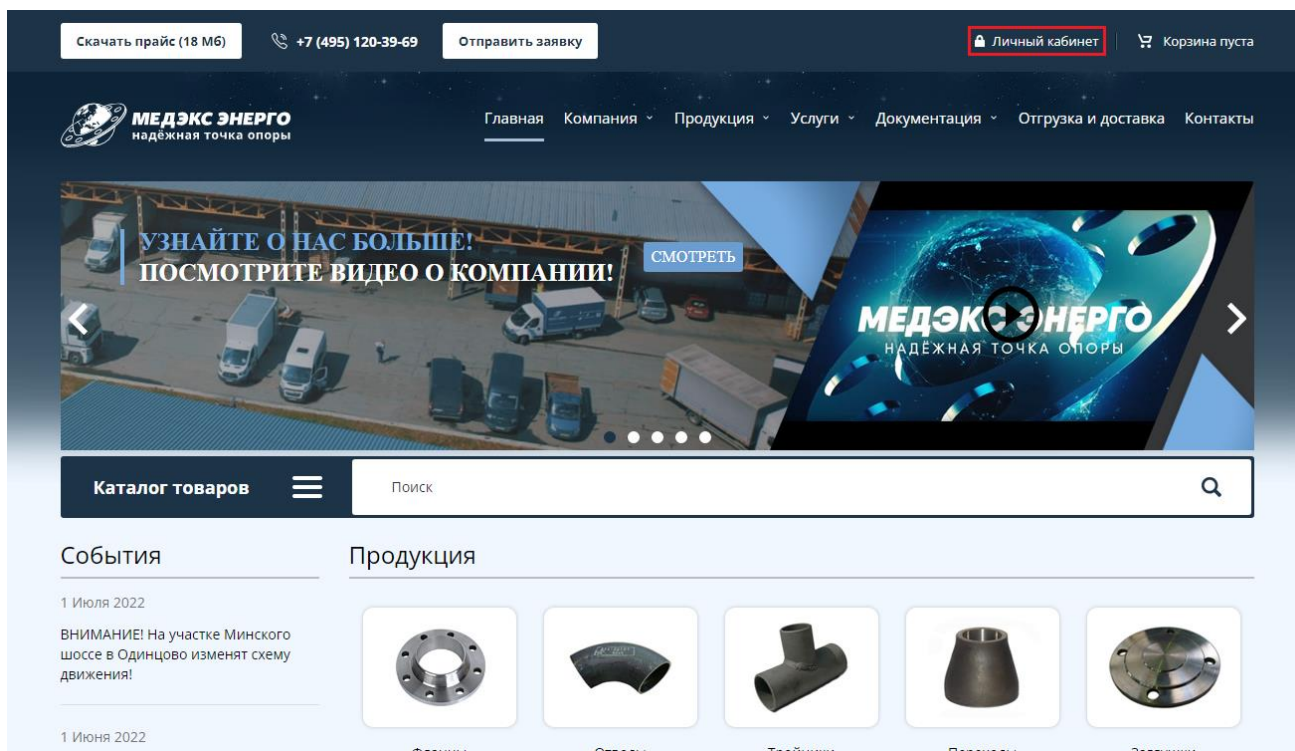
Скачать прайс (18 Мб)
+7 (495) 120-39-69
Отправить заявку
Личный кабинет
Корзина пуста

МЕДЭКС ЭНЕРГО
надёжная точка опоры

Главная
Компания
Продукция
Услуги
Документация
Отгрузка и доставка
Контакты

УЗНАЙТЕ О НАС БОЛЬШЕ!
ПОСМОТРИТЕ ВИДЕО О КОМПАНИИ!
СМОТРЕТЬ

МЕДЭКС ЭНЕРГО
НАДЁЖНАЯ ТОЧКА ОПОРЫ

Каталог товаров
Поиск

События

1 Июля 2022

ВНИМАНИЕ! На участке Минского шоссе в Одинцово изменят схему движения!

1 Июня 2022

Продукция

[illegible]
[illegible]
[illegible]
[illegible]
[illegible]